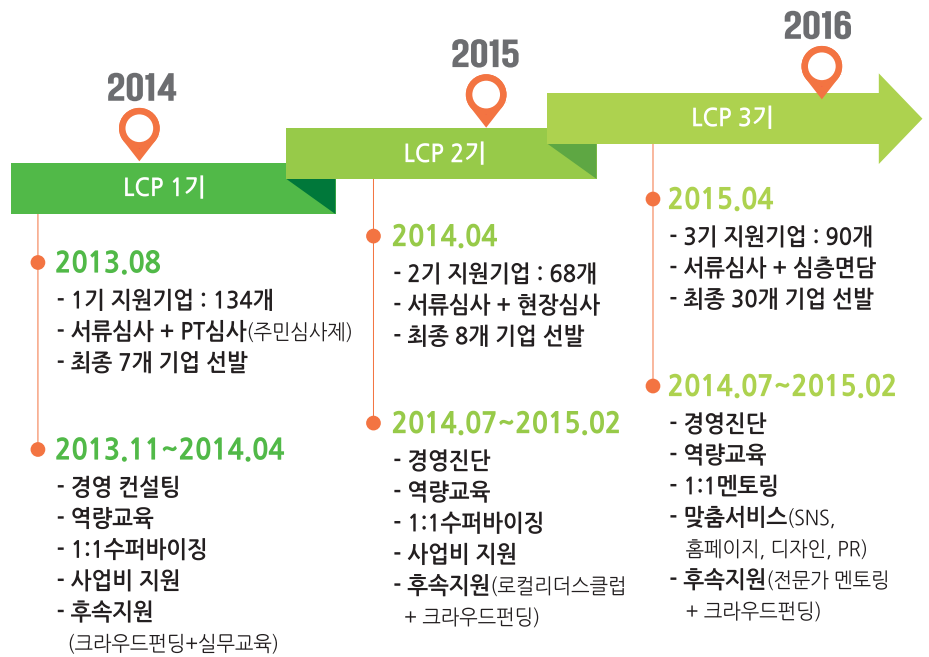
2014

LCP 1기

2013.08
- 1기 지원기업 : 134개
- 서류심사 + PT심사(주민심사제)
- 최종 7개 기업 선발

2013.11~2014.04
- 경영 컨설팅
- 역량교육
- 1:1수퍼바이징
- 사업비 지원
- 후속지원
(크라우드펀딩+실무교육)

2015

LCP 2기

2014.04
- 2기 지원기업 : 68개
- 서류심사 + 현장심사
- 최종 8개 기업 선발

2014.07~2015.02
- 경영진단
- 역량교육
- 1:1수퍼바이징
- 사업비 지원
- 후속지원(로컬리더스클럽 + 크라우드펀딩)

2016

LCP 3기

2015.04
- 3기 지원기업 : 90개
- 서류심사 + 심층면담
- 최종 30개 기업 선발

2014.07~2015.02
- 경영진단
- 역량교육
- 1:1멘토링
- 맞춤서비스(SNS, 홈페이지, 디자인, PR)
- 후속지원(전문가 멘토링 + 크라우드펀딩)